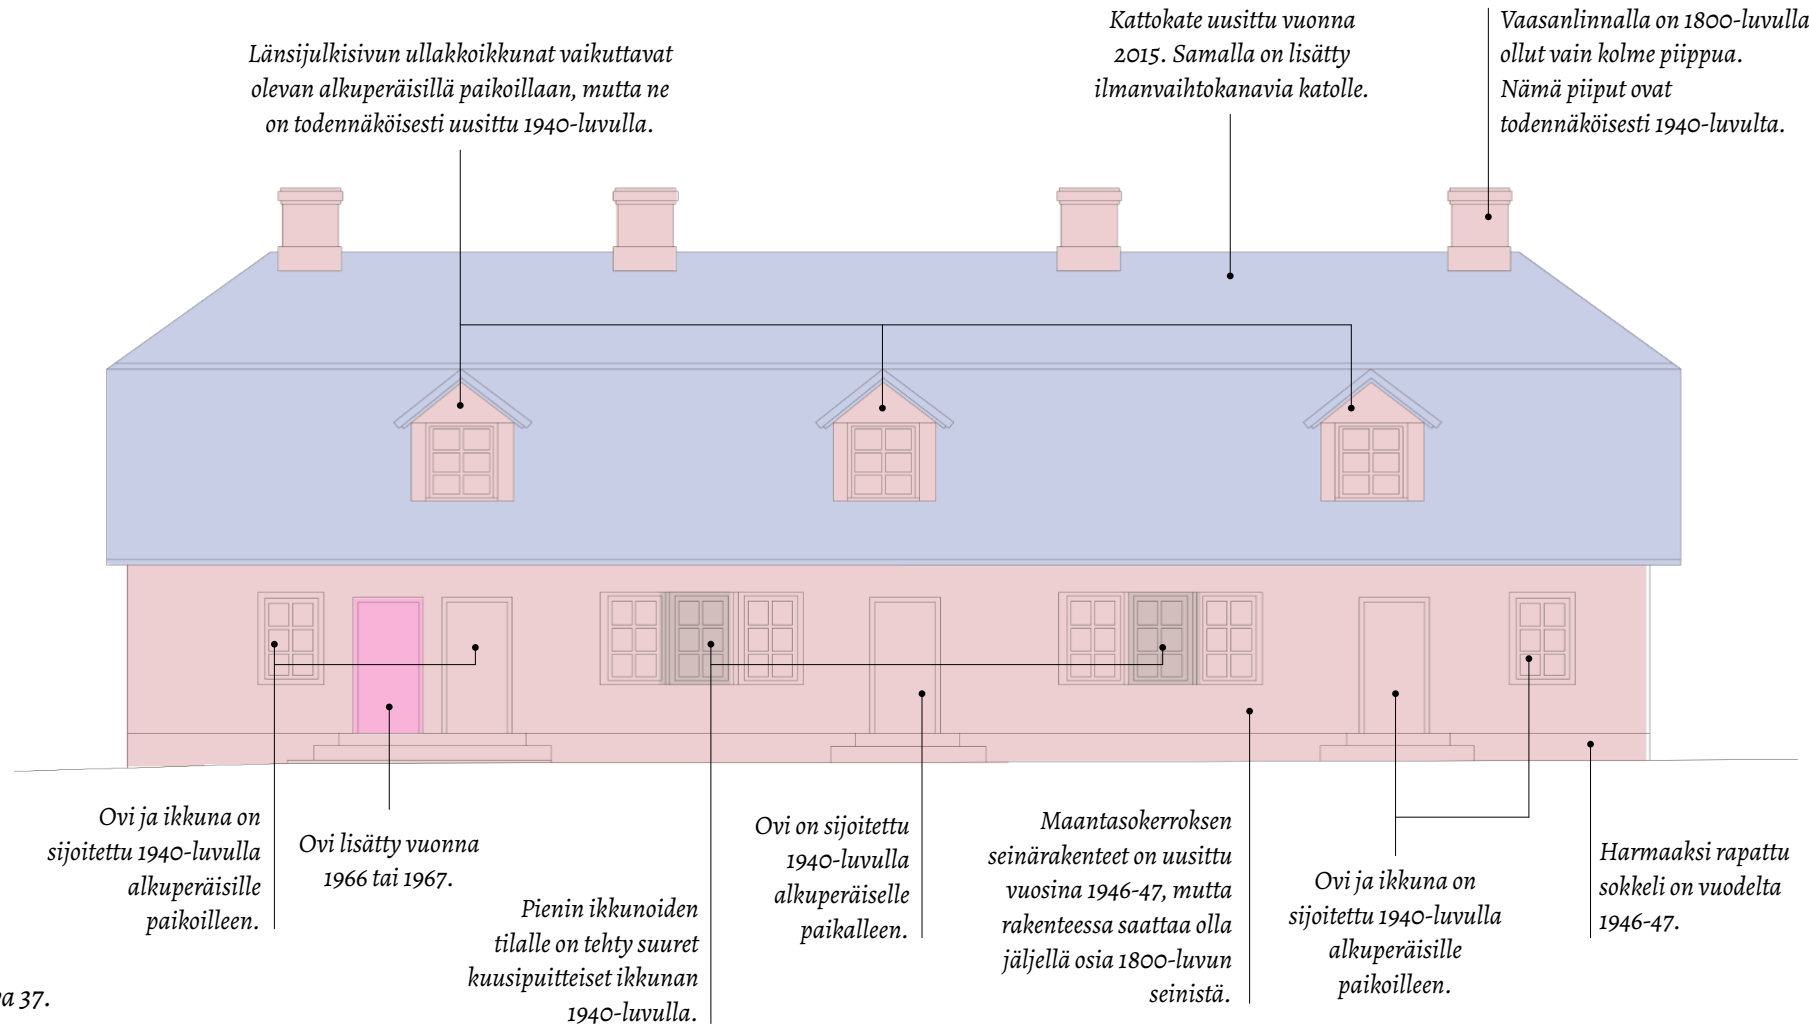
Länsijulkisivun ullakkoikkunat vaikuttavat olevan alkuperäisillä paikoillaan, mutta ne on todennäköisesti uusittu 1940-luvulla.

Kattokate uusittu vuonna 2015. Samalla on lisätty ilmanvaihtokanavia katolle.

Vaasanlinnalla on 1800-luvulla ollut vain kolme piippua. Nämä piiput ovat todennäköisesti 1940-luvulta.

Ovi ja ikkuna on sijoitettu 1940-luvulla alkuperäisille paikoilleen.

Ovi lisätty vuonna 1966 tai 1967.

Pienin ikkunoiden tilalle on tehty suuret kuusipuitteiset ikkunan 1940-luvulla.

Ovi on sijoitettu 1940-luvulla alkuperäiselle paikalleen.

Maantasokerroksen seinärakenteet on uusittu vuosina 1946-47, mutta rakenteessa saattaa olla jäljellä osia 1800-luvun seinistä.

Ovi ja ikkuna on sijoitettu 1940-luvulla alkuperäisille paikoilleen.

Harmaaksi rapattu sokkeli on vuodelta 1946-47.

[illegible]a 37.